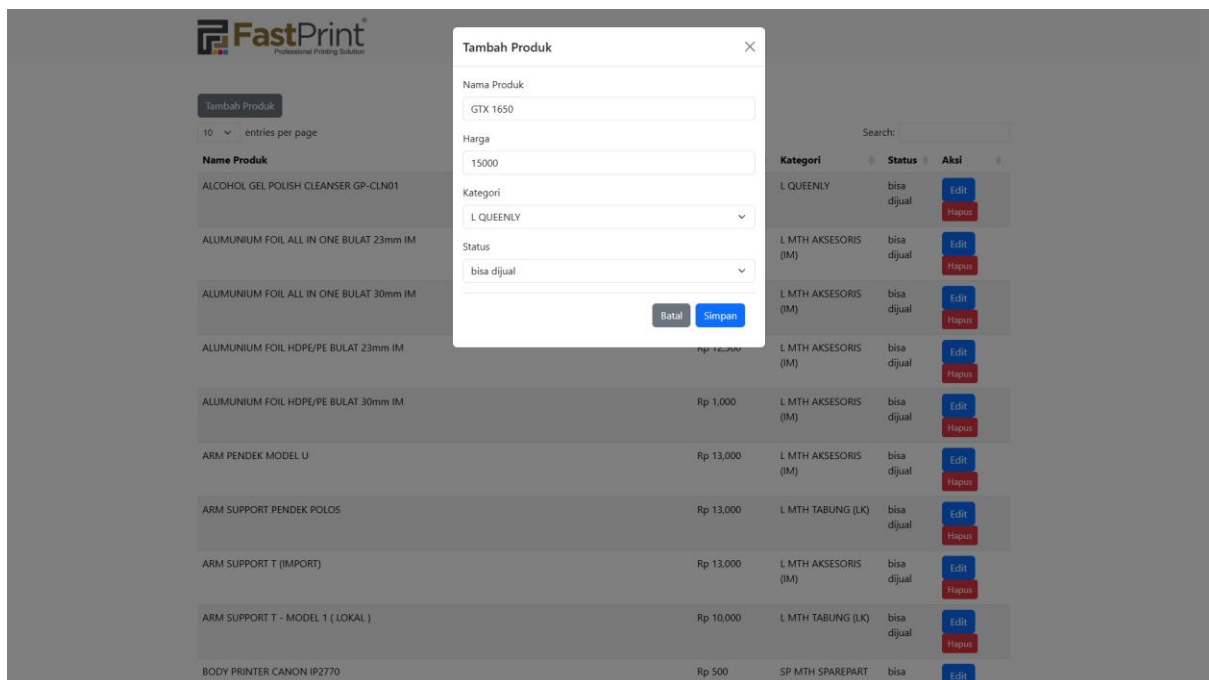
FastPrint®
Professional Printing Solution

Tambah Produk

10 entries per page

Search:

| Name Produk | | Kategori | Status | Aksi |
|---|---|---|---|---|
| ALCOHOL GEL POLISH CLEANSER GP-CLN01 | | L QUEENLY | bisa dijual | Edit Hapus |
| ALUMUNIUM FOIL ALL IN ONE BULAT 23mm IM | | L MTH AKSESORIS (IM) | bisa dijual | Edit Hapus |
| ALUMUNIUM FOIL ALL IN ONE BULAT 30mm IM | | L MTH AKSESORIS (IM) | bisa dijual | Edit Hapus |
| ALUMUNIUM FOIL HDPE/PE BULAT 23mm IM | Rp 12,500 | L MTH AKSESORIS (IM) | bisa dijual | Edit Hapus |
| ALUMUNIUM FOIL HDPE/PE BULAT 30mm IM | Rp 1,000 | L MTH AKSESORIS (IM) | bisa dijual | Edit Hapus |
| ARM PENDEK MODEL U | Rp 13,000 | L MTH AKSESORIS (IM) | bisa dijual | Edit Hapus |
| ARM SUPPORT PENDEK POLOS | Rp 13,000 | L MTH TABUNG (LK) | bisa dijual | Edit Hapus |
| ARM SUPPORT T (IMPORT) | Rp 13,000 | L MTH AKSESORIS (IM) | bisa dijual | Edit Hapus |
| ARM SUPPORT T - MODEL 1 ( LOKAL ) | Rp 10,000 | L MTH TABUNG (LK) | bisa dijual | Edit Hapus |
| BODY PRINTER CANON IP2770 | Rp 500 | SP MTH SPAREPART | bisa | Edit |

Tambah Produk

Nama Produk
GTX 1650

Harga
15000

Kategori
L QUEENLY

Status
bisa dijual

Batal Simpan